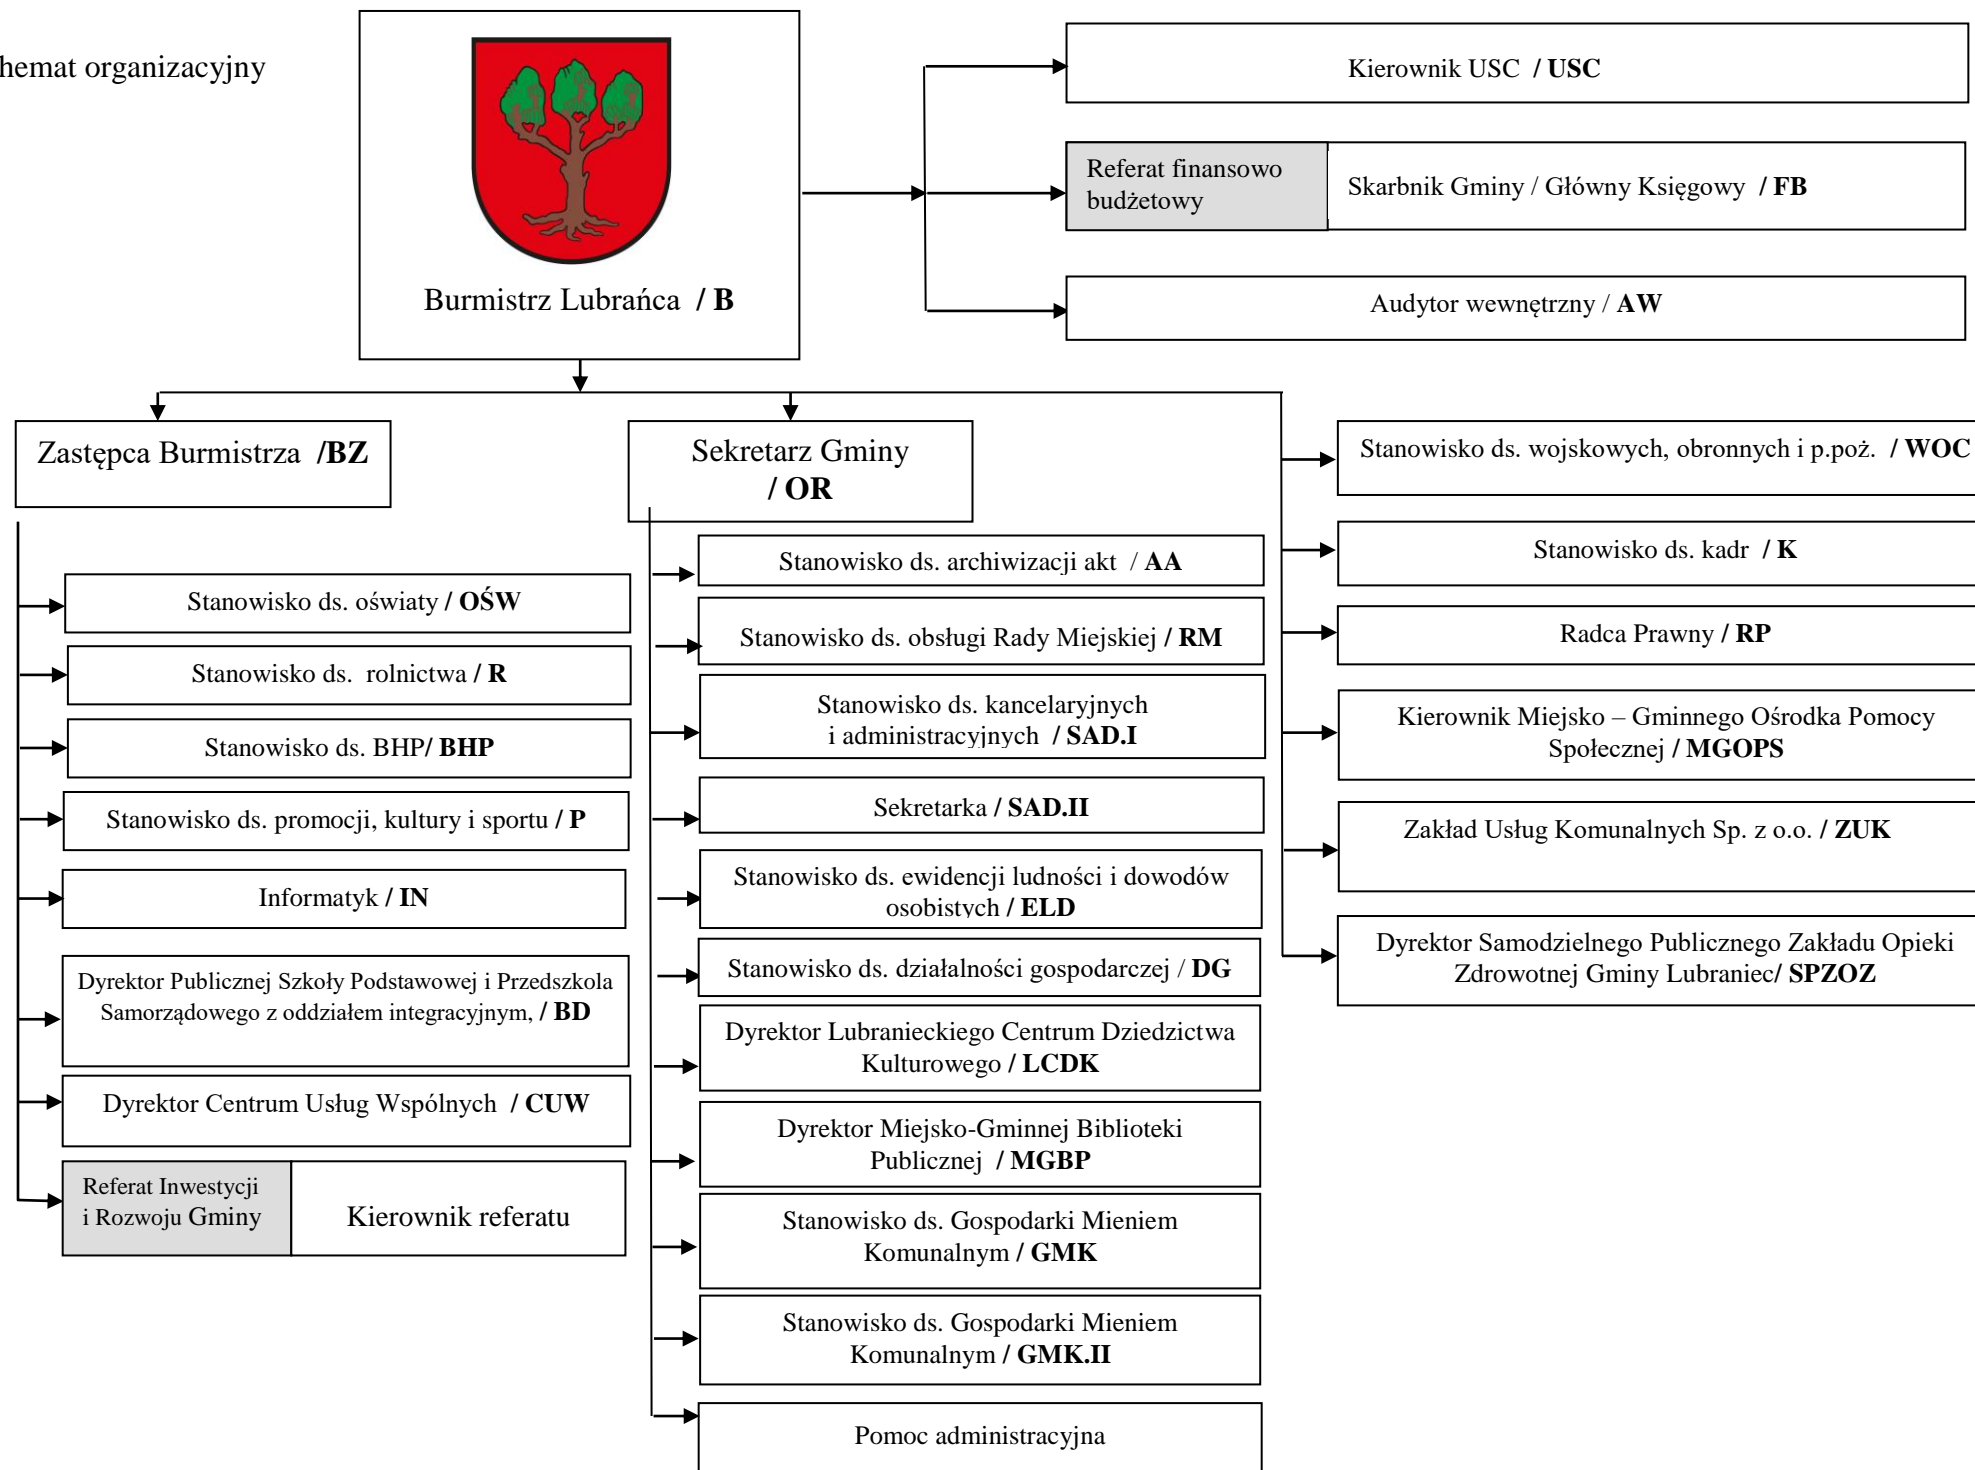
hemat organizacyjny

Burmistrz Lubrańca / **B**

Kierownik USC / **USC**

Referat finansowo budżetowy

Skarbnik Gminy / Główny Księgowy / **FB**

Audytor wewnętrzny / **AW**

Zastępca Burmistrza /**BZ**

Sekretarz Gminy / **OR**

Stanowisko ds. wojskowych, obronnych i p.poż. / **WOC**

Stanowisko ds. oświaty / **OŚW**

Stanowisko ds. rolnictwa / **R**

Stanowisko ds. BHP/ **BHP**

Stanowisko ds. promocji, kultury i sportu / **P**

Informatyk / **IN**

Dyrektor Publicznej Szkoły Podstawowej i Przedszkola Samorządowego z oddziałem integracyjnym, / **BD**

Dyrektor Centrum Usług Wspólnych / **CUW**

Referat Inwestycji i Rozwoju Gminy

Kierownik referatu

Stanowisko ds. archiwizacji akt / **AA**

Stanowisko ds. obsługi Rady Miejskiej / **RM**

Stanowisko ds. kancelaryjnych i administracyjnych / **SAD.I**

Sekretarka / **SAD.II**

Stanowisko ds. ewidencji ludności i dowodów osobistych / **ELD**

Stanowisko ds. działalności gospodarczej / **DG**

Dyrektor Lubranieckiego Centrum Dziedzictwa Kulturowego / **LCDK**

Dyrektor Miejsko-Gminnej Biblioteki Publicznej / **MGBP**

Stanowisko ds. Gospodarki Mieniem Komunalnym / **GMK**

Stanowisko ds. Gospodarki Mieniem Komunalnym / **GMK.II**

Pomoc administracyjna

Stanowisko ds. kadr / **K**

Radca Prawny / **RP**

Kierownik Miejsko – Gminnego Ośrodka Pomocy Społecznej / **MGOPS**

Zakład Usług Komunalnych Sp. z o.o. / **ZUK**

Dyrektor Samodzielnego Publicznego Zakładu Opieki Zdrowotnej Gminy Lubraniec/ **SPZOZ**